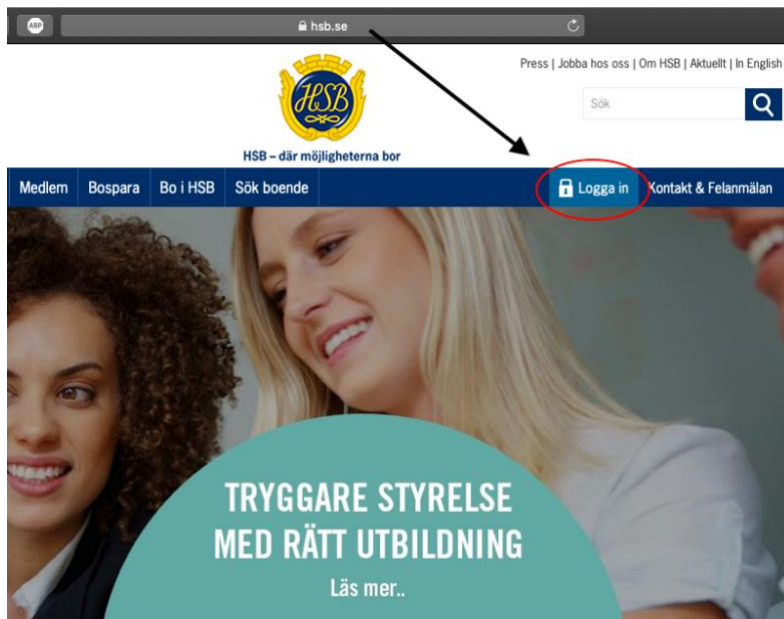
ABP

hsb.se

Press | Jobba hos oss | Om HSB | Aktuellt | In English

HSB

HSB – där möjligheterna bor

Sök

Medlem Bospara Bo i HSB Sök boende

Logga in Kontakt & Felanmälan

TRYGGARE STYRELSE MED RÄTT UTBILDNING

Läs mer..